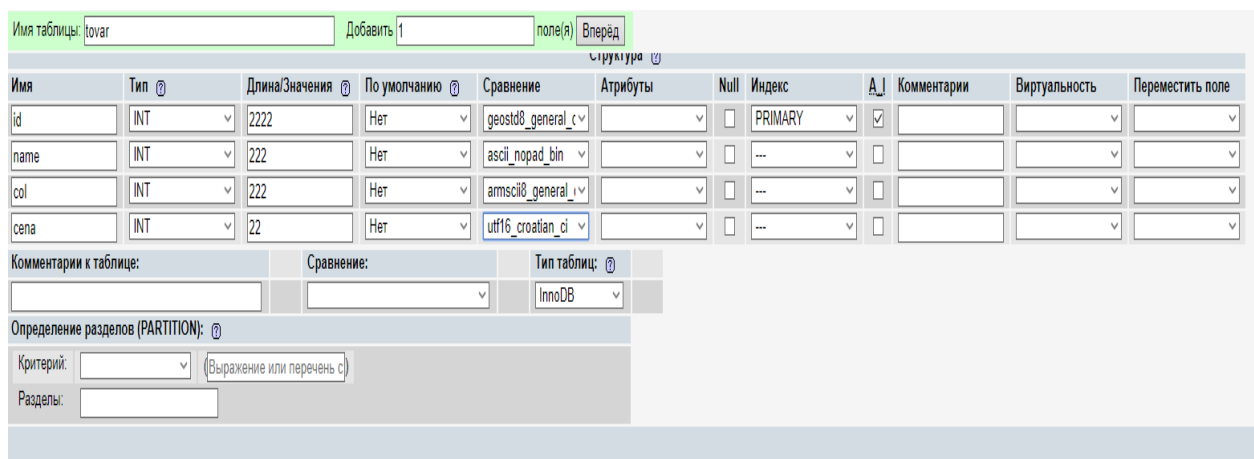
Имя таблицы: tovar Добавить 1 поле(я) Вперёд

Структура

| Имя | Тип | Длина/Значения | По умолчанию | Сравнение | Атрибуты | Null | Индекс | A_I | Комментарии | Виртуальность | Переместить поле |
|---|---|---|---|---|---|---|---|---|---|---|---|
| id | INT | 2222 | Нет | geostd8_general_c | | | PRIMARY | ☑ | | | |
| name | INT | 222 | Нет | ascii_nopad_bin | | | --- | | | | |
| col | INT | 222 | Нет | armscii8_general_c | | | --- | | | | |
| cena | INT | 22 | Нет | utf16_croatian_ci | | | --- | | | | |

Комментарии к таблице: Сравнение: Тип таблиц:

InnoDB

Определение разделов (PARTITION):

Критерий: (Выражение или перечень с)

Разделы: